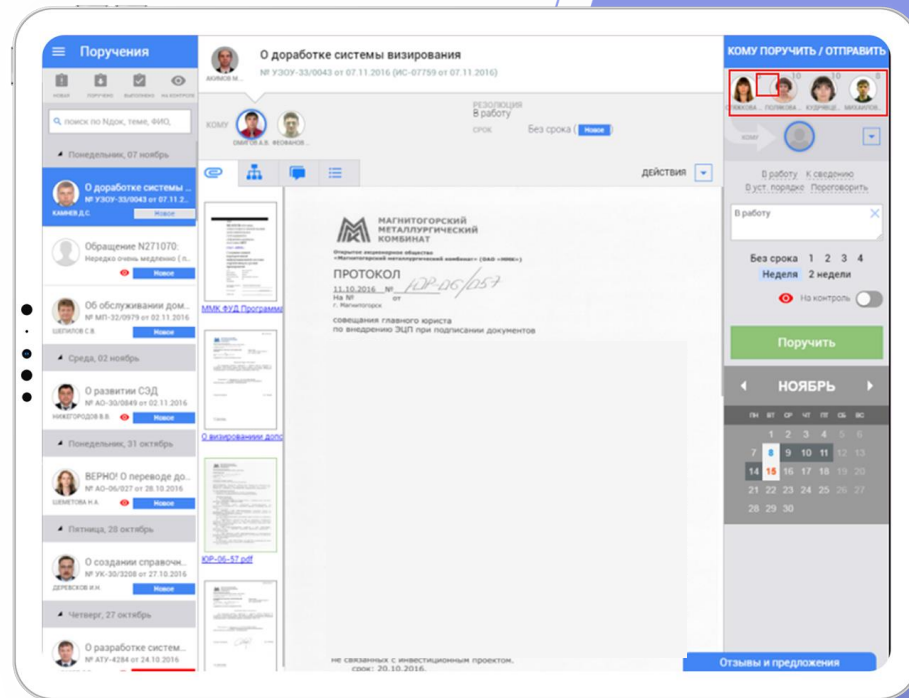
Поручения

НОВЫЕ ПОРУЧЕНО ВЫПОЛНЕНО НА КОНТРОЛЕ

поиск по №док, теме, ФИО,

Понедельник, 07 ноябрь

О доработке системы ...
№ УЗОУ-33/0043 от 07.11.2...
КАМНЕВ Д.С. Новое

Обращение N271070:
Нередко очень медленно (л...
Новое

Об обслуживании дом...
№ МП-32/0979 от 02.11.2016
ШЕПИЛОВ С.В. Новое

Среда, 02 ноябрь

О развитии СЭД
№ АО-30/0849 от 02.11.2016
НИКИФОРОВ В.В. Новое

Понедельник, 31 октябрь

ВЕРНО! О переводе до...
№ АО-06/027 от 28.10.2016
ШЕМЕТОВА Н.А. Новое

Пятница, 28 октябрь

О создании справочн...
№ УК-30/3208 от 27.10.2016
ДЕРЕВСКОВ И.Н. Новое

Четверг, 27 октябрь

О разработке систем...
№ АТУ-4284 от 24.10.2016

О доработке системы визирования
№ УЗОУ-33/0043 от 07.11.2016 (ИС-07759 от 07.11.2016)

АКИМОВ М...

КОМУ

СМИРНОВ А.В. ФЕОФАНОВ...

РЕЗОЛЮЦИЯ
В работу
СРОК Без срока ( Новое )

ДЕЙСТВИЯ

ММК ФУД Программ...

О визировании доп...

КР-06-57.pdf

МАГНИТОГОРСКИЙ МЕТАЛЛУРГИЧЕСКИЙ КОМБИНАТ

Открытое акционерное общество «Магнитогорский металлургический комбинат» (ОАО «ММК»)

ПРОТОКОЛ
11.10.2016 № КР-06/057
На № от
г. Магнитогорск

совещания главного юриста по внедрению ЭЦП при подписании документов

не связанных с инвестиционным проектом.
срок: 20.10.2016.

КОМУ ПОРУЧИТЬ / ОТПРАВИТЬ

СЛЯКОВА... ПОЛЯКОВА... КУДРЯВЦЕ... МИХАЙЛОВ...

КОМУ

В работу К сведению
В уст. порядке Переговорить

В работу

Без срока 1 2 3 4
Неделя 2 недели

На контроль

Поручить

НОЯБРЬ

ПН ВТ СР ЧТ ПТ СБ ВС
31 1 2 3 4 5 6
7 8 9 10 11 12 13
14 15 16 17 18 19 20
21 22 23 24 25 26 27
28 29 30

Отзывы и предложения